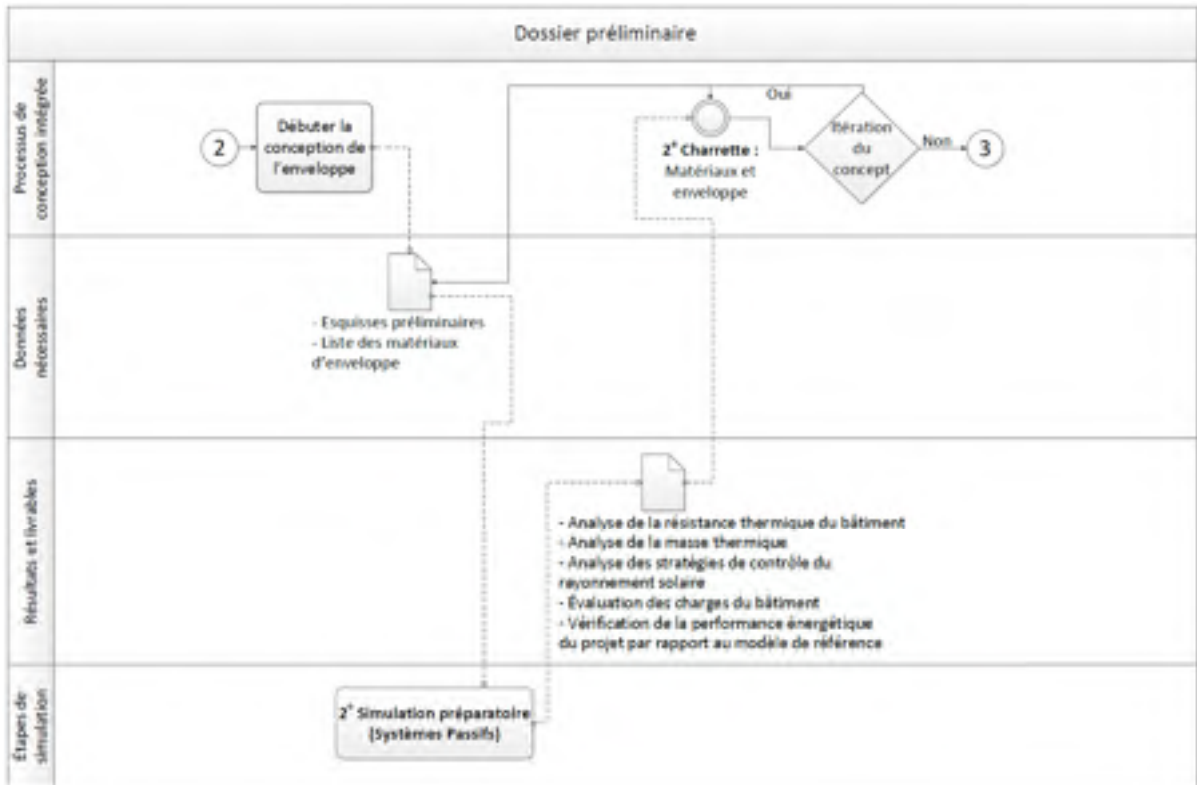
Dossier préliminaire

Processus de conception intégrée

2

Débuter la conception de l'enveloppe

Oui

2$^{e}$ Charrette : Matériaux et enveloppe

Itération du concept

Non

3

Données nécessaires

- Esquisses préliminaires
- Liste des matériaux d'enveloppe

Résultats et livrables

- Analyse de la résistance thermique du bâtiment
- Analyse de la masse thermique
- Analyse des stratégies de contrôle du rayonnement solaire
- Évaluation des charges du bâtiment
- Vérification de la performance énergétique du projet par rapport au modèle de référence

Étapes de simulation

2$^{e}$ Simulation préparatoire (Systèmes Passifs)